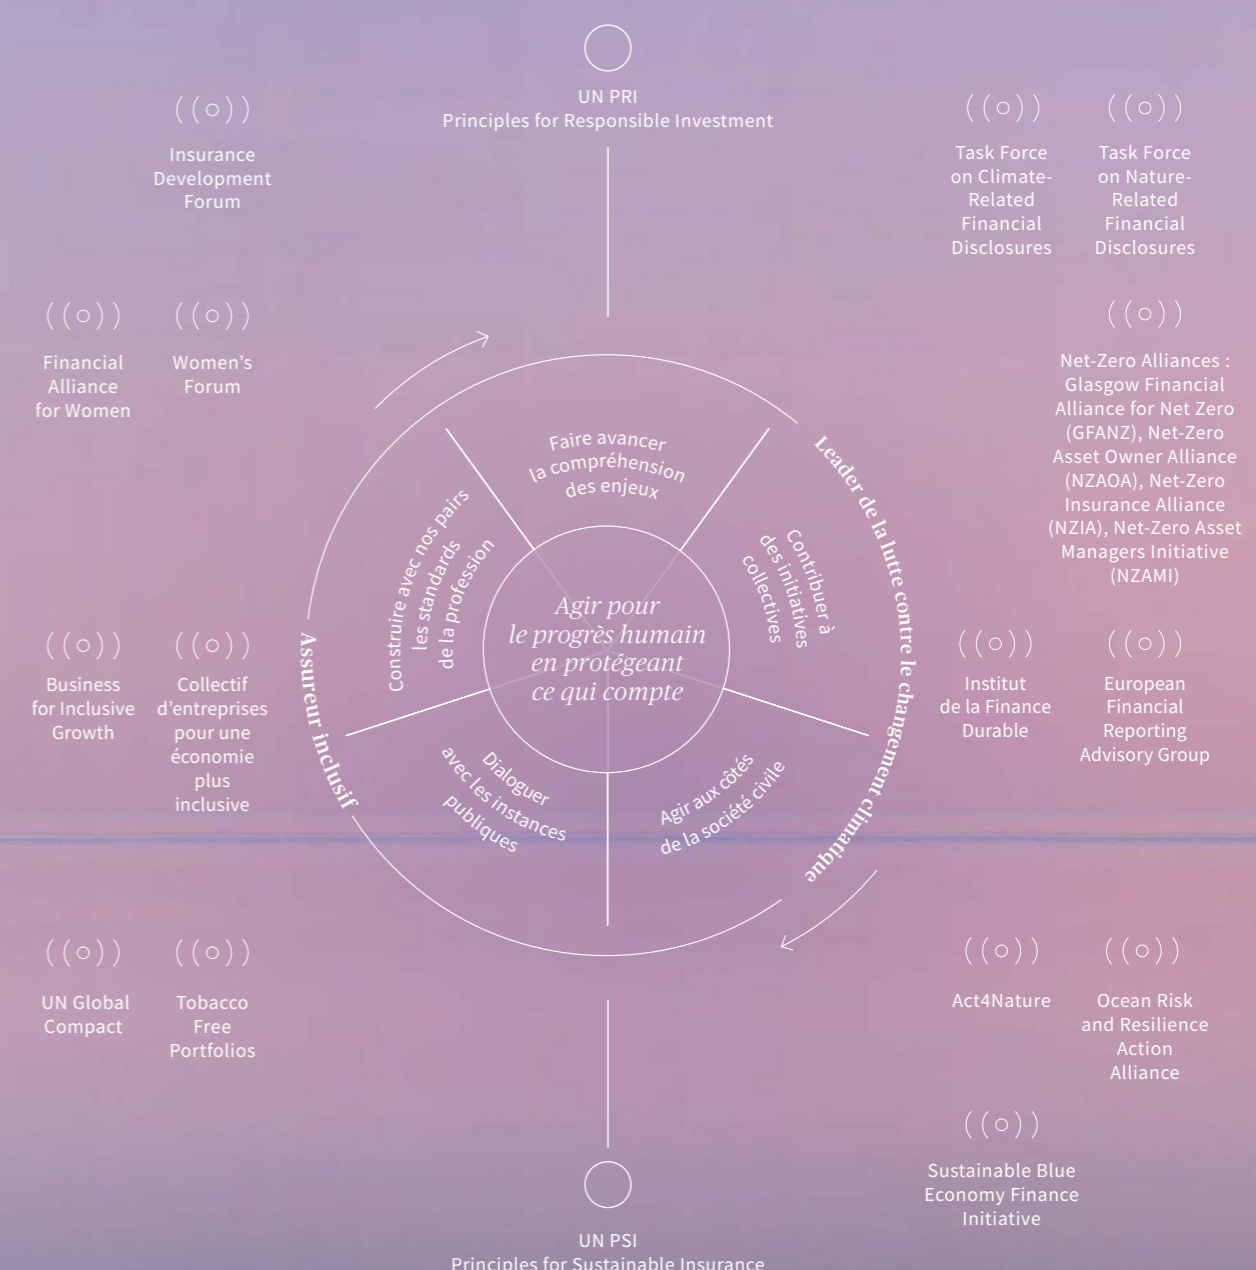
UN PRI
Principles for Responsible Investment

Insurance Development Forum

Task Force on Climate-Related Financial Disclosures

Task Force on Nature-Related Financial Disclosures

Financial Alliance for Women

Women's Forum

Net-Zero Alliances : Glasgow Financial Alliance for Net Zero (GFANZ), Net-Zero Asset Owner Alliance (NZAOA), Net-Zero Insurance Alliance (NZIA), Net-Zero Asset Managers Initiative (NZAMI)

Faire avancer la compréhension des enjeux

Construire avec nos pairs les standards de la profession

Contribuer à des initiatives collectives

Leader de la lutte contre le changement climatique

Agir pour le progrès humain en protégeant ce qui compte

Assureur inclusif

Business for Inclusive Growth

Collectif d'entreprises pour une économie plus inclusive

Institut de la Finance Durable

European Financial Reporting Advisory Group

Dialoguer avec les instances publiques

Agir aux côtés de la société civile

UN Global Compact

Tobacco Free Portfolios

Act4Nature

Ocean Risk and Resilience Action Alliance

Sustainable Blue Economy Finance Initiative

UN PSI
Principles for Sustainable Insurance